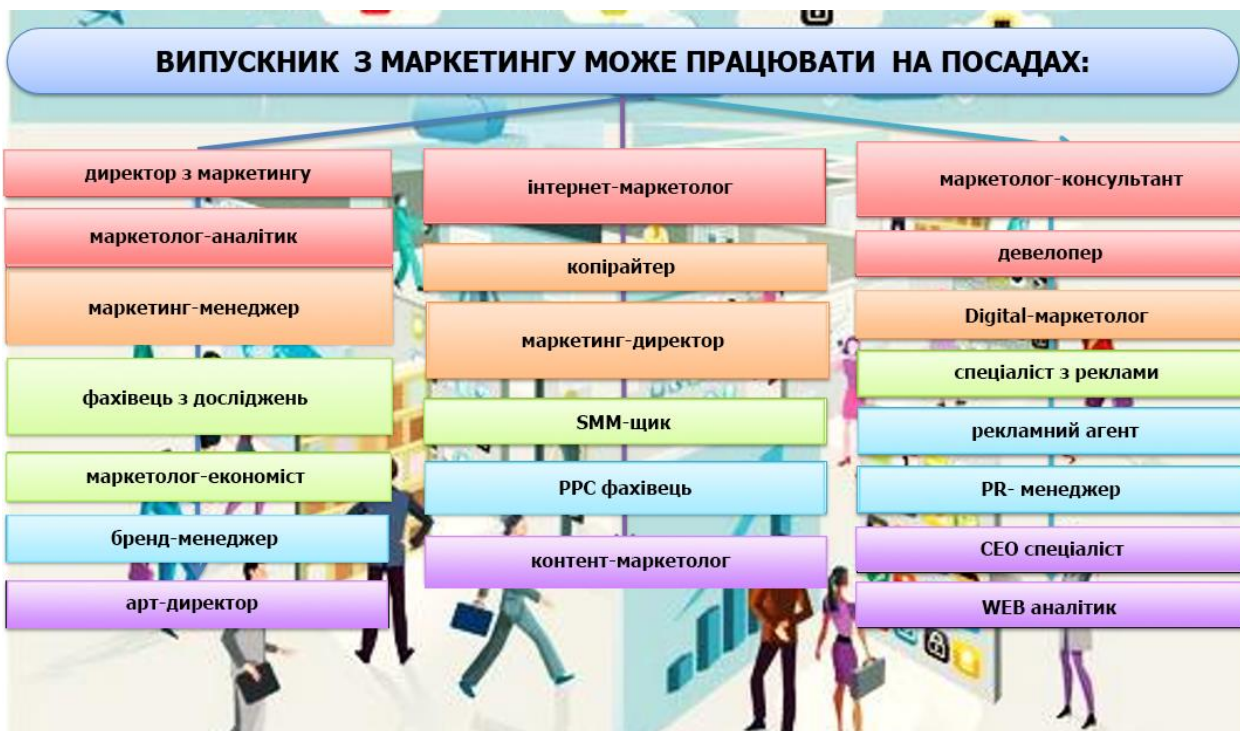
ВИПУСКНИК З МАРКЕТИНГУ МОЖЕ ПРАЦЮВАТИ НА ПОСАДАХ:

директор з маркетингу

маркетолог-аналітик

маркетинг-менеджер

фахівець з досліджень

маркетолог-економіст

бренд-менеджер

арт-директор

інтернет-маркетолог

копірайтер

маркетинг-директор

SMM-щик

PPC фахівець

контент-маркетолог

маркетолог-консультант

девелопер

Digital-маркетолог

спеціаліст з реклами

рекламний агент

PR- менеджер

СЕО спеціаліст

WEB аналітик